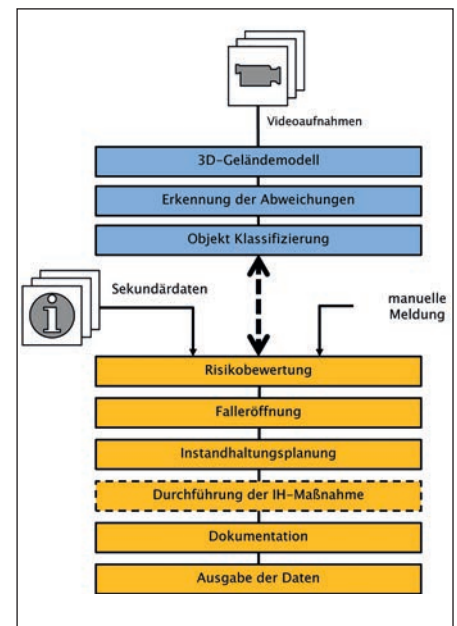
Videoaufnahmen

3D-Geländemodell

Erkennung der Abweichungen

Objekt Klassifizierung

Sekundärdaten

manuelle Meldung

Risikobewertung

Falleröffnung

Instandhaltungsplanung

Durchführung der IH-Maßnahme

Dokumentation

Ausgabe der Daten